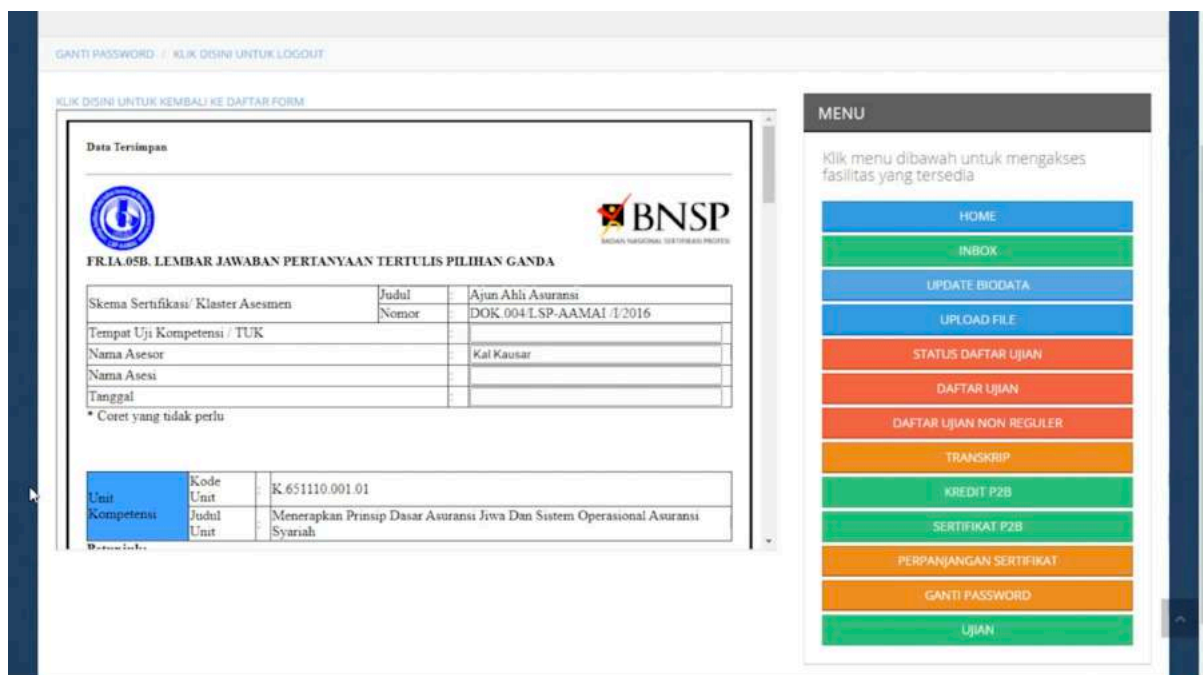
GANTI PASSWORD / KLIK DISINI UNTUK LOGOUT

KLIK DISINI UNTUK KEMBALI KE DAFTAR FORM

Data Tersimpan

BNSP
BADAN NASIONAL SERTIFIKASI PROFESI

FR.IA.05B. LEMBAR JAWABAN PERTANYAAN TERTULIS PILIHAN GANDA

| Skema Sertifikasi/ Klaster Asesmen | Judul | : | Ajun Ahli Asuransi |
|---|---|---|---|
| | Nomor | : | DOK.004/LSP-AAMAI /I/2016 |
| Tempat Uji Kompetensi / TUK | | : | |
| Nama Asesor | | : | Kal Kausar |
| Nama Asesi | | : | |
| Tanggal | | : | |

* Coret yang tidak perlu

| Unit Kompetensi | Kode Unit | : | K.651110.001.01 |
|---|---|---|---|
| | Judul Unit | : | Menerapkan Prinsip Dasar Asuransi Jiwa Dan Sistem Operasional Asuransi Syariah |

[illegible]

MENU

Klik menu dibawah untuk mengakses fasilitas yang tersedia

HOME
INBOX
UPDATE BIODATA
UPLOAD FILE
STATUS DAFTAR UJIAN
DAFTAR UJIAN
DAFTAR UJIAN NON REGULER
TRANSKRIP
KREDIT P2B
SERTIFIKAT P2B
PERPANJANGAN SERTIFIKAT
GANTI PASSWORD
UJIAN